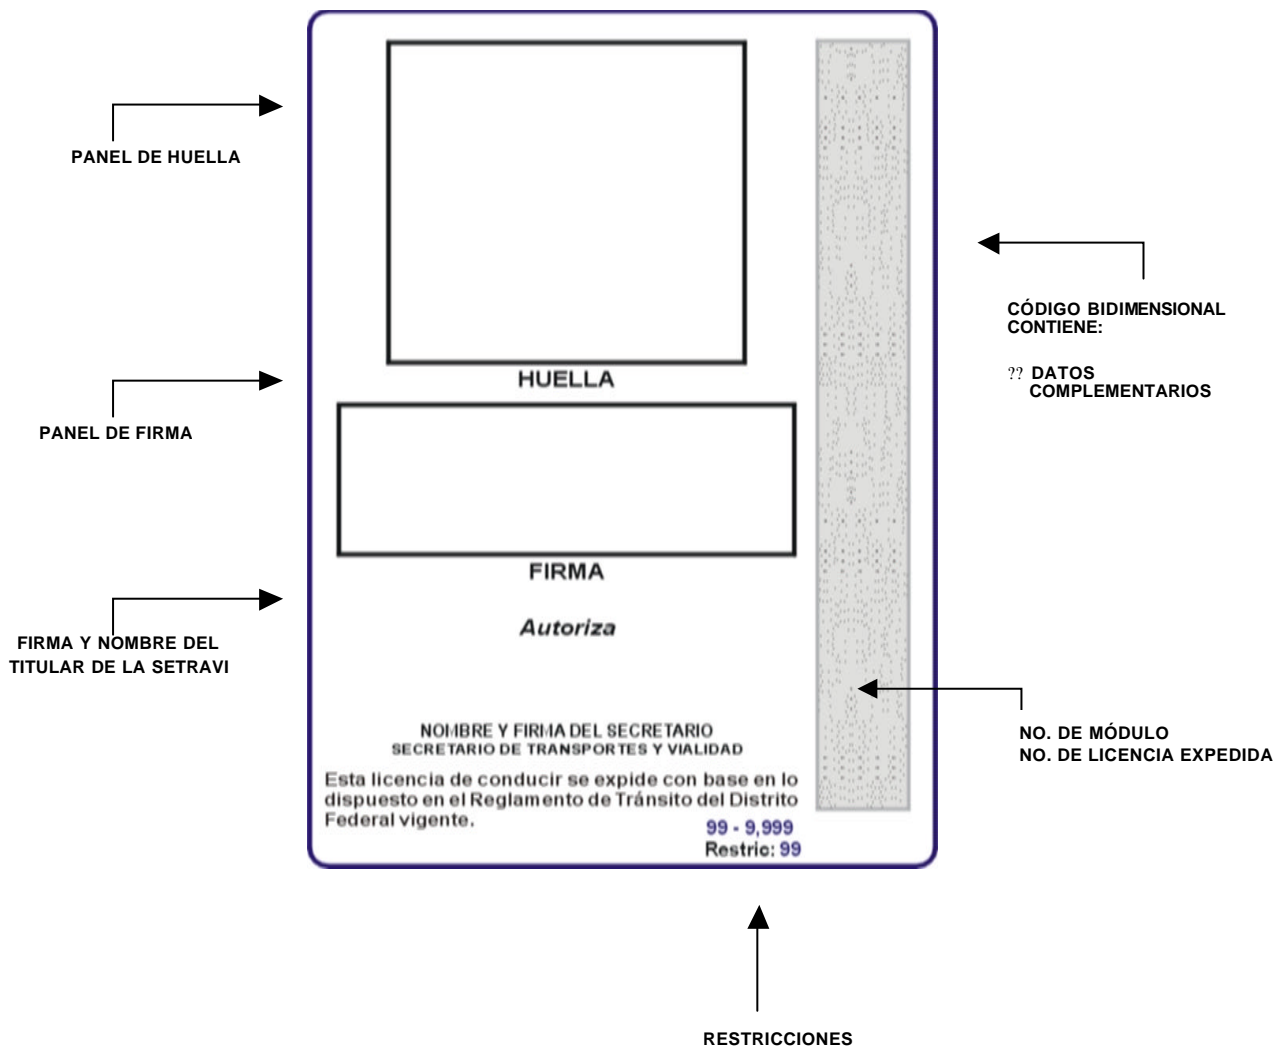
PANEL DE HUELLA

HUELLA

PANEL DE FIRMA

FIRMA

FIRMA Y NOMBRE DEL TITULAR DE LA SETRAVI

Autoriza

CÓDIGO BIDIMENSIONAL CONTIENE:

?? DATOS COMPLEMENTARIOS

NOMBRE Y FIRMA DEL SECRETARIO
SECRETARIO DE TRANSPORTES Y VIALIDAD

Esta licencia de conducir se expide con base en lo dispuesto en el Reglamento de Tránsito del Distrito Federal vigente.

99 - 9,999
Restric: 99

NO. DE MÓDULO
NO. DE LICENCIA EXPEDIDA

RESTRICCIONES